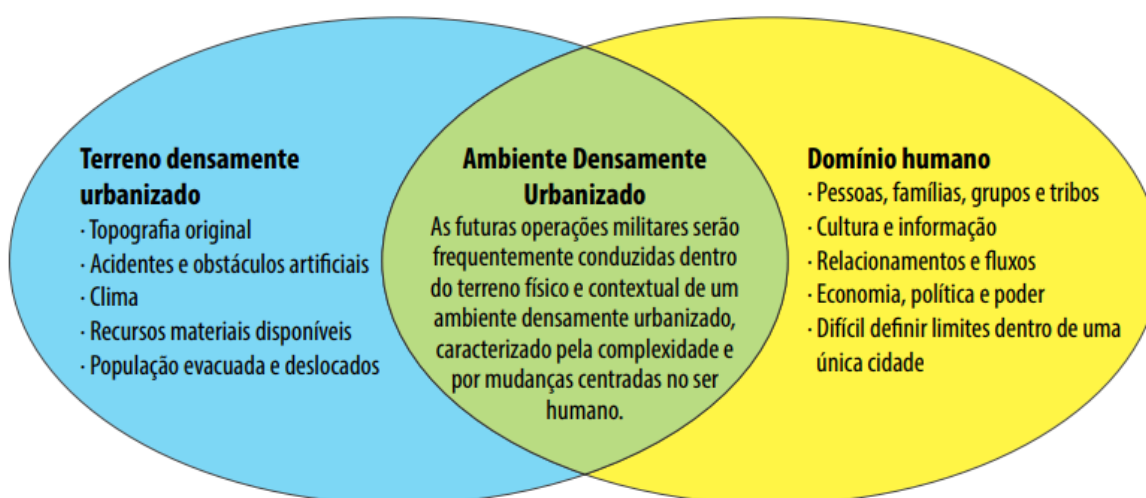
Terreno densamente urbanizado
· Topografia original
· Acidentes e obstáculos artificiais
· Clima
· Recursos materiais disponíveis
· População evacuada e deslocados

Ambiente Densamente Urbanizado
As futuras operações militares serão frequentemente conduzidas dentro do terreno físico e contextual de um ambiente densamente urbanizado, caracterizado pela complexidade e por mudanças centradas no ser humano.

Domínio humano
· Pessoas, famílias, grupos e tribos
· Cultura e informação
· Relacionamentos e fluxos
· Economia, política e poder
· Difícil definir limites dentro de uma única cidade